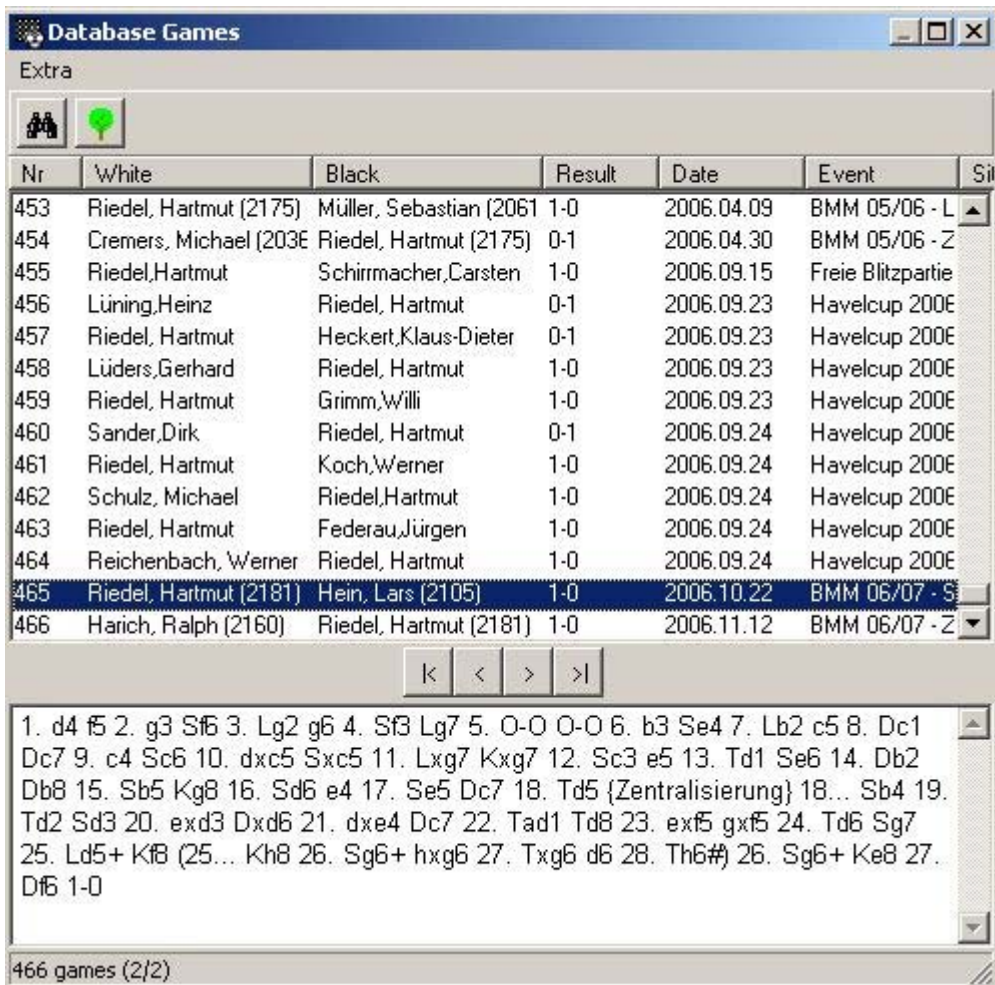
Database Games

Extra

| Nr | White | Black | Result | Date | Event | Si |
|---|---|---|---|---|---|---|
| 453 | Riedel, Hartmut (2175) | Müller, Sebastian (2061 | 1-0 | 2006.04.09 | BMM 05/06 - L | |
| 454 | Cremers, Michael (2036 | Riedel, Hartmut (2175) | 0-1 | 2006.04.30 | BMM 05/06 - Z | |
| 455 | Riedel,Hartmut | Schirrmacher,Carsten | 1-0 | 2006.09.15 | Freie Blitzpartie | |
| 456 | Lüning,Heinz | Riedel, Hartmut | 0-1 | 2006.09.23 | Havelcup 2006 | |
| 457 | Riedel, Hartmut | Heckert,Klaus-Dieter | 0-1 | 2006.09.23 | Havelcup 2006 | |
| 458 | Lüders,Gerhard | Riedel, Hartmut | 1-0 | 2006.09.23 | Havelcup 2006 | |
| 459 | Riedel, Hartmut | Grimm,Willi | 1-0 | 2006.09.23 | Havelcup 2006 | |
| 460 | Sander,Dirk | Riedel, Hartmut | 0-1 | 2006.09.24 | Havelcup 2006 | |
| 461 | Riedel, Hartmut | Koch,Werner | 1-0 | 2006.09.24 | Havelcup 2006 | |
| 462 | Schulz, Michael | Riedel,Hartmut | 1-0 | 2006.09.24 | Havelcup 2006 | |
| 463 | Riedel, Hartmut | Federau,Jürgen | 1-0 | 2006.09.24 | Havelcup 2006 | |
| 464 | Reichenbach, Werner | Riedel, Hartmut | 1-0 | 2006.09.24 | Havelcup 2006 | |
| 465 | Riedel, Hartmut (2181) | Hein, Lars (2105) | 1-0 | 2006.10.22 | BMM 06/07 - S | |
| 466 | Harich, Ralph (2160) | Riedel, Hartmut (2181) | 1-0 | 2006.11.12 | BMM 06/07 - Z | |

|< < > >|

1. d4 f5 2. g3 Sf6 3. Lg2 g6 4. Sf3 Lg7 5. O-O O-O 6. b3 Se4 7. Lb2 c5 8. Dc1 Dc7 9. c4 Sc6 10. dxc5 Sxc5 11. Lxg7 Kxg7 12. Sc3 e5 13. Td1 Se6 14. Db2 Db8 15. Sb5 Kg8 16. Sd6 e4 17. Se5 Dc7 18. Td5 {Zentralisierung} 18... Sb4 19. Td2 Sd3 20. exd3 Dxd6 21. dxe4 Dc7 22. Tad1 Td8 23. exf5 gxf5 24. Td6 Sg7 25. Ld5+ Kf8 (25... Kh8 26. Sg6+ hxg6 27. Txg6 d6 28. Th6#) 26. Sg6+ Ke8 27. Df6 1-0

466 games (2/2)